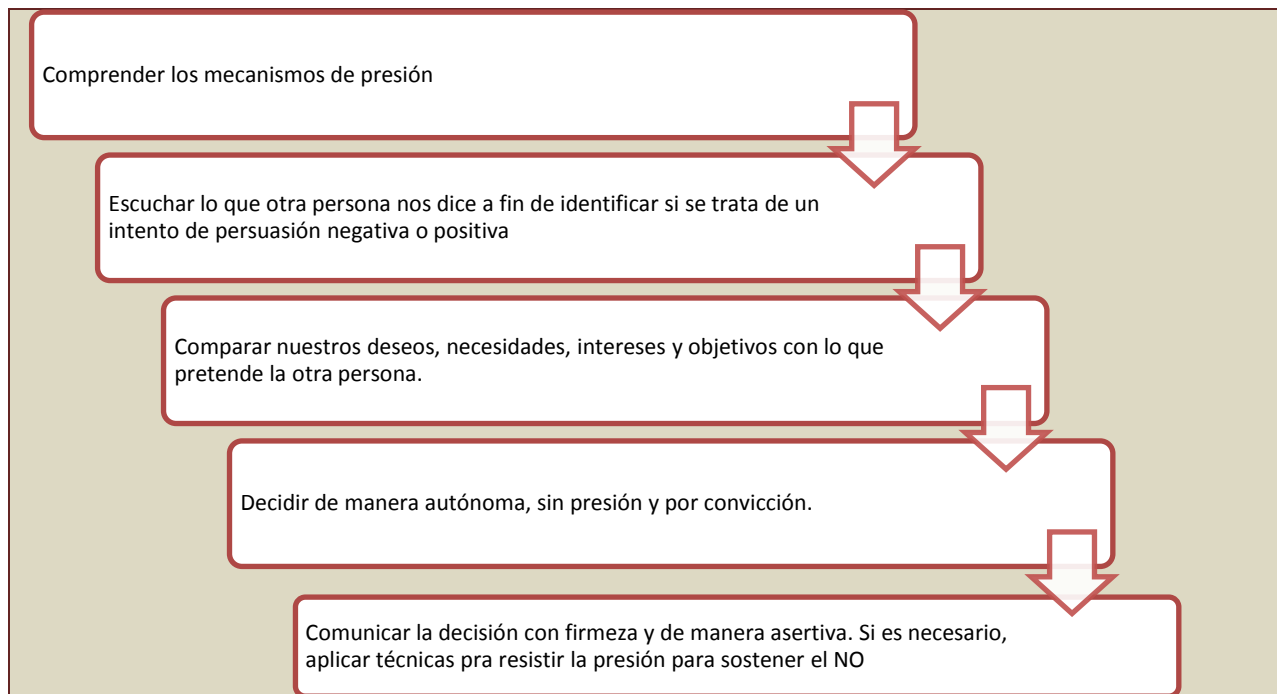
Comprender los mecanismos de presión

Escuchar lo que otra persona nos dice a fin de identificar si se trata de un intento de persuasión negativa o positiva

Comparar nuestros deseos, necesidades, intereses y objetivos con lo que pretende la otra persona.

Decidir de manera autónoma, sin presión y por convicción.

Comunicar la decisión con firmeza y de manera asertiva. Si es necesario, aplicar técnicas pra resistir la presión para sostener el NO